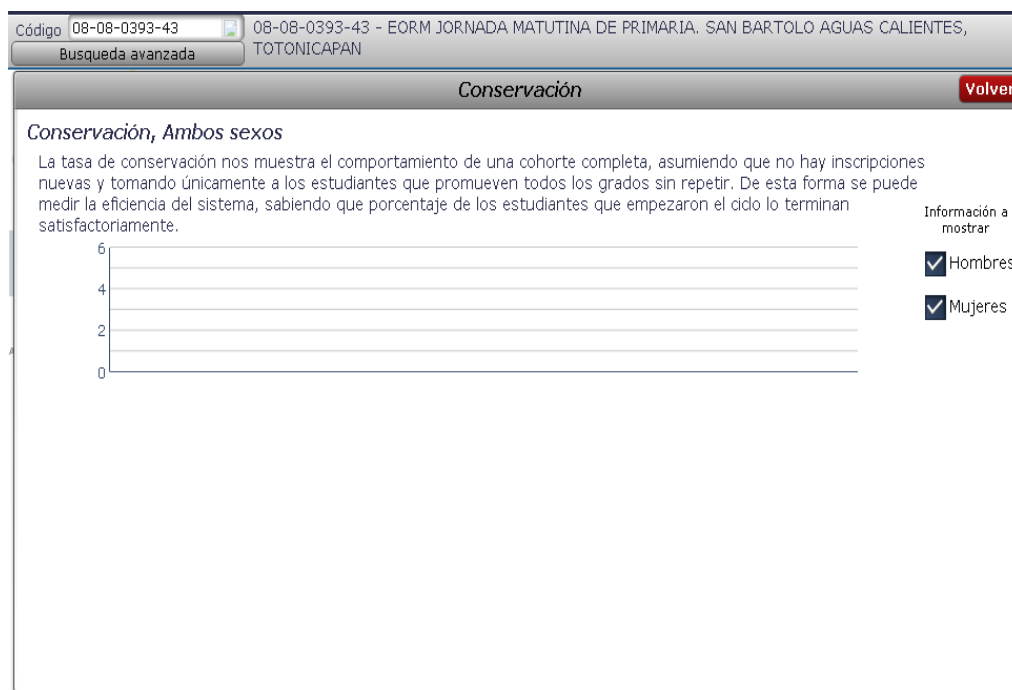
Código 08-08-0393-43
Busqueda avanzada
08-08-0393-43 - EORM JORNADA MATUTINA DE PRIMARIA. SAN BARTOLO AGUAS CALIENTES, TOTONICAPAN

Conservación
Volver

Conservación, Ambos sexos

La tasa de conservación nos muestra el comportamiento de una cohorte completa, asumiendo que no hay inscripciones nuevas y tomando únicamente a los estudiantes que promueven todos los grados sin repetir. De esta forma se puede medir la eficiencia del sistema, sabiendo que porcentaje de los estudiantes que empezaron el ciclo lo terminan satisfactoriamente.

6
4
2
0

Información a mostrar
Hombres
Mujeres